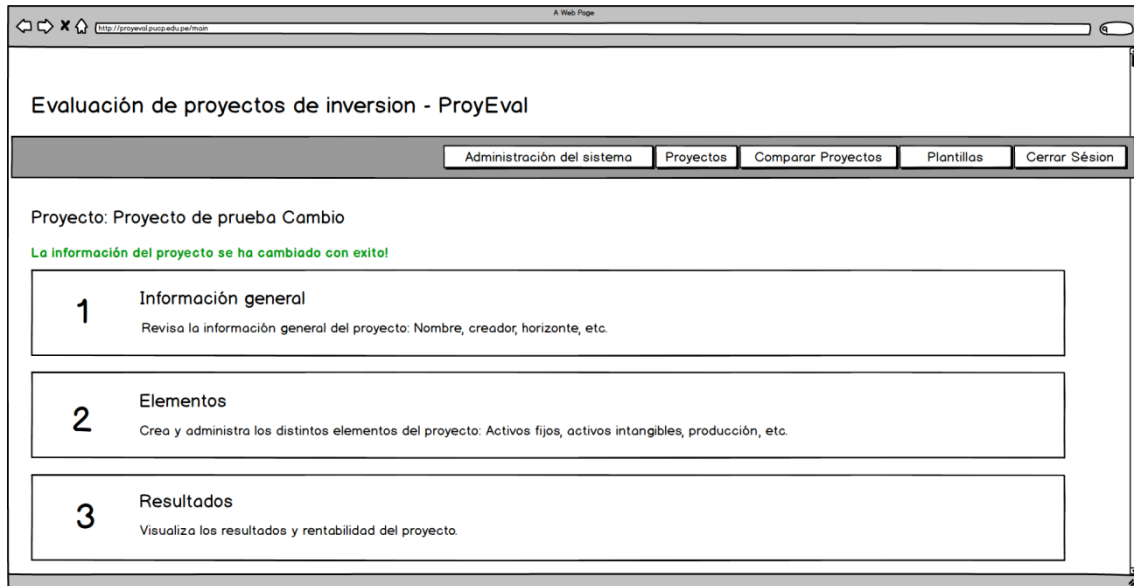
A Web Page

http://proyeval.pucp.edu.pe/main

Evaluación de proyectos de inversion - ProyEval

Administración del sistema | Proyectos | Comparar Proyectos | Plantillas | Cerrar Sésion

Proyecto: Proyecto de prueba Cambio

La información del proyecto se ha cambiado con exito!

1
Información general
Revisa la información general del proyecto: Nombre, creador, horizonte, etc.

2
Elementos
Crea y administra los distintos elementos del proyecto: Activos fijos, activos intangibles, producción, etc.

3
Resultados
Visualiza los resultados y rentabilidad del proyecto.